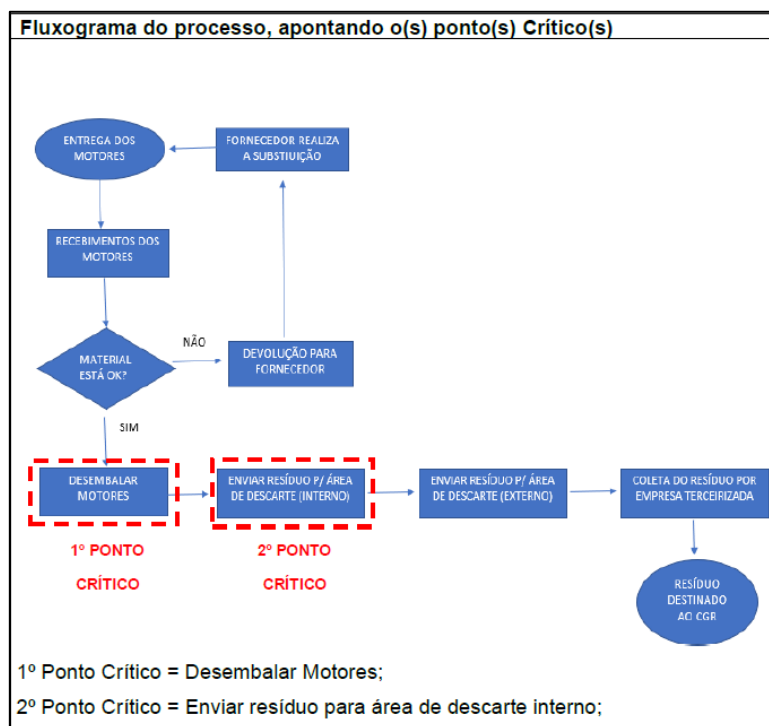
Fluxograma do processo, apontando o(s) ponto(s) Crítico(s)

ENTREGA DOS MOTORES

FORNECEDOR REALIZA A SUBSTIUIÇÃO

RECEBIMENTOS DOS MOTORES

MATERIAL ESTÁ OK?

NÃO

DEVOLUÇÃO PARA FORNECEDOR

SIM

DESEMBALAR MOTORES

ENVIAR RESÍDUO P/ ÁREA DE DESCARTE (INTERNO)

ENVIAR RESÍDUO P/ ÁREA DE DESCARTE (EXTERNO)

COLETA DO RESÍDUO POR EMPRESA TERCEIRIZADA

1º PONTO CRÍTICO

2º PONTO CRÍTICO

RESÍDUO DESTINADO AO CGR

1º Ponto Crítico = Desembalar Motores;

2º Ponto Crítico = Enviar resíduo para área de descarte interno;